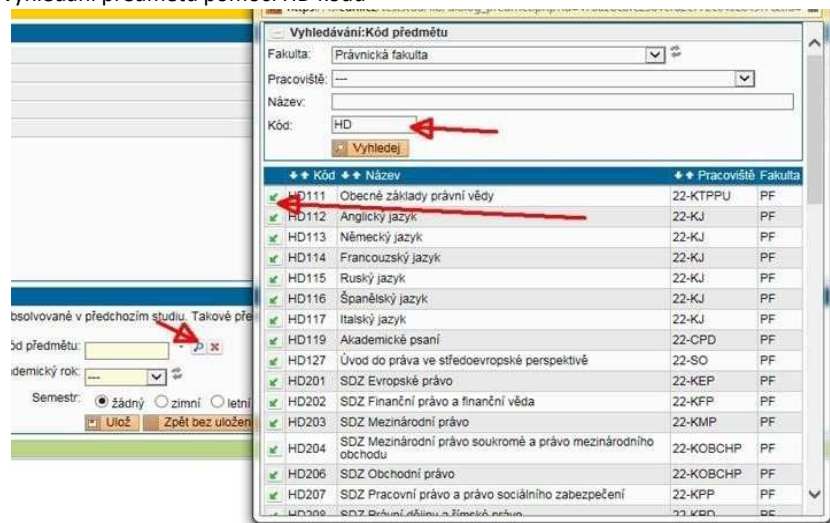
Vyhledávání předmětu pomocí HD kódu

Vyhledávání:Kód předmětu

Fakulta: Právnická fakulta

Pracoviště: ---

Název:

Kód: HD

Vyhledej

| | Kód | Název | Pracoviště | Fakulta |
|---|---|---|---|---|
| | HD111 | Obecné základy právní vědy | 22-KTPPU | PF |
| | HD112 | Anglický jazyk | 22-KJ | PF |
| | HD113 | Německý jazyk | 22-KJ | PF |
| | HD114 | Francouzský jazyk | 22-KJ | PF |
| | HD115 | Ruský jazyk | 22-KJ | PF |
| | HD116 | Španělský jazyk | 22-KJ | PF |
| | HD117 | Italský jazyk | 22-KJ | PF |
| | HD119 | Akademické psaní | 22-CPD | PF |
| | HD127 | Úvod do práva ve středoevropské perspektivě | 22-SO | PF |
| | HD201 | SDZ Evropské právo | 22-KEP | PF |
| | HD202 | SDZ Finanční právo a finanční věda | 22-KFP | PF |
| | HD203 | SDZ Mezinárodní právo | 22-KMP | PF |
| | HD204 | SDZ Mezinárodní právo soukromé a právo mezinárodního obchodu | 22-KOBCHP | PF |
| | HD206 | SDZ Obchodní právo | 22-KOBCHP | PF |
| | HD207 | SDZ Pracovní právo a právo sociálního zabezpečení | 22-KPP | PF |
| | HD208 | SDZ Právní dějiny a římské právo | 22-KPD | PF |

bsolvované v předchozím studiu. Takové pře

ód předmětu:

demický rok: ---

Semestr: žádný zimní letní

Ulož Zpět bez uložen